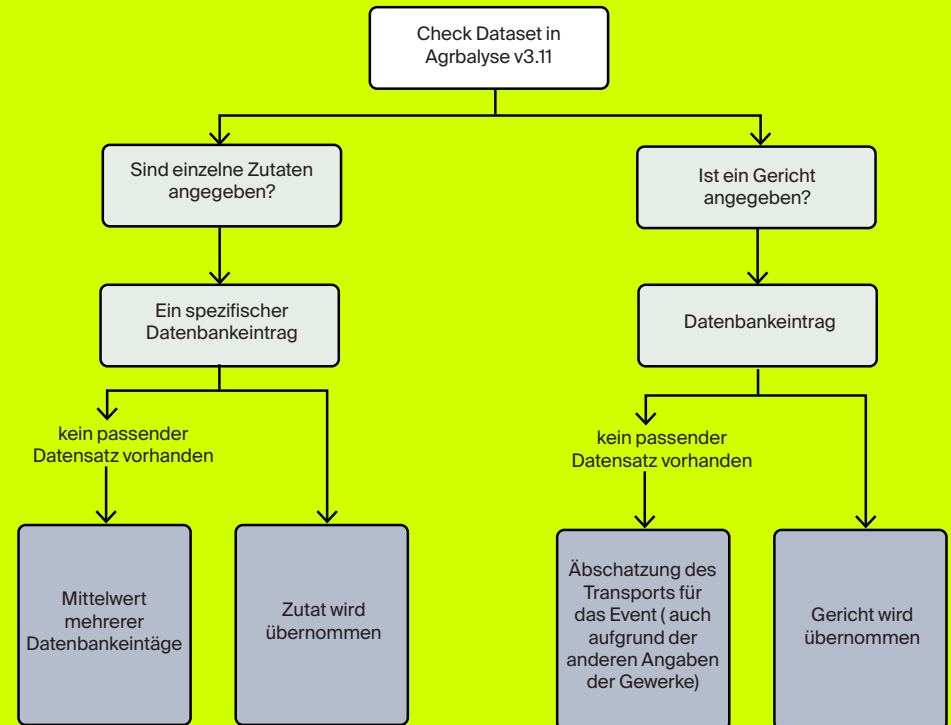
Check Dataset in Agrbalyse v3.11

Sind einzelne Zutaten angegeben?

Ist ein Gericht angegeben?

Ein spezifischer Datenbankeintrag

Datenbankeintrag

kein passender Datensatz vorhanden

kein passender Datensatz vorhanden

Mittelwert mehrerer Datenbankeintäge

Zutat wird übernommen

Äbschatzung des Transports für das Event ( auch aufgrund der anderen Angaben der Gewerke)

Gericht wird übernommen